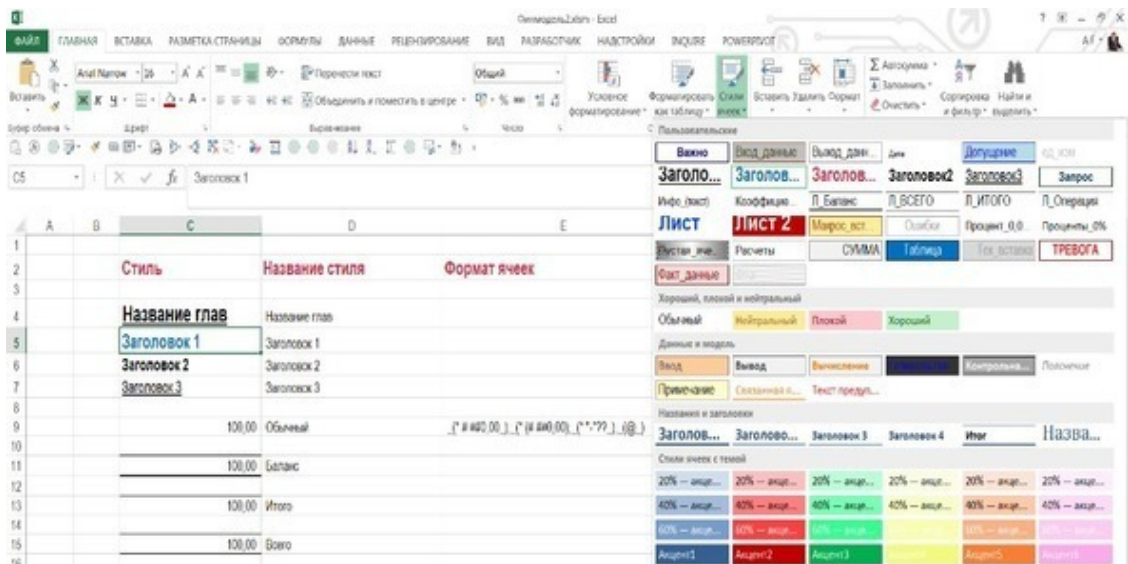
Оптимодель2.xlsm - Excel

ФАЙЛ ГЛАВНАЯ ВСТАВКА РАЗМЕТКА СТРАНИЦЫ ФОРМУЛЫ ДАННЫЕ РЕЦЕНЗИРОВАНИЕ ВИД РАЗРАБОТЧИК НАДСТРОЙКИ INQUIRE POWERPIVOT

Вставить Arial Narrow 16 Переносить текст Общий Условное форматирование Форматировать как таблицу Стили ячеек Вставить Удалить Формат Автосумма Заполнить Очистить Сортировка и фильтр Найти и выделить

Буфер обмена Шрифт Выравнивание Число

C5 Заголовок 1

| | A | B | C | D | E |
|---|---|---|---|---|---|
| 1 | | | | | |
| 2 | | | Стиль | Название стиля | Формат ячеек |
| 3 | | | | | |
| 4 | | | Название глав | Название глав | |
| 5 | | | Заголовок 1 | Заголовок 1 | |
| 6 | | | Заголовок 2 | Заголовок 2 | |
| 7 | | | Заголовок 3 | Заголовок 3 | |
| 8 | | | | | |
| 9 | | | 100,00 | Обычный | _(* # ##0,00_);_(* (# ##0,00);_(* "-"??_);_(@_) |
| 10 | | | | | |
| 11 | | | 100,00 | Баланс | |
| 12 | | | | | |
| 13 | | | 100,00 | Итого | |
| 14 | | | | | |
| 15 | | | 100,00 | Всего | |

Пользовательские
Важно Ввод_данные Вывод_данн... Дата Допущение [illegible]
Заголо... Заголов... Заголов... Заголовок2 Заголовок3 Запрос
Инфо_(текст) Коэффицие... Л_Баланс Л_ВСЕГО Л_ИТОГО Л_Операция
Лист Лист 2 Макрос_вст... Ошибки Процент_0,0... Проценты_0%
Пустая_яче... Расчеты СУММА Таблица Тек_вставки ТРЕВОГА
Факт_данные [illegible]
Хороший, плохой и нейтральный
Обычный Нейтральный Плохой Хороший
Данные и модель
Ввод Вывод Вычисление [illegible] Контрольна... Пояснение
Примечание Связанная я... Текст предупр...
Названия и заголовки
Заголов... Заголово... Заголовок 3 Заголовок 4 Итог Назва...
Стили ячеек с темой
20% — акце... 20% — акце... 20% — акце... 20% — акце... 20% — акце... 20% — акце...
40% — акце... 40% — акце... 40% — акце... 40% — акце... 40% — акце... 40% — акце...
60% — акце... 60% — акце... 60% — акце... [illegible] 60% — акце... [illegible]
Акцент1 Акцент2 Акцент3 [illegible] Акцент5 Акцент6